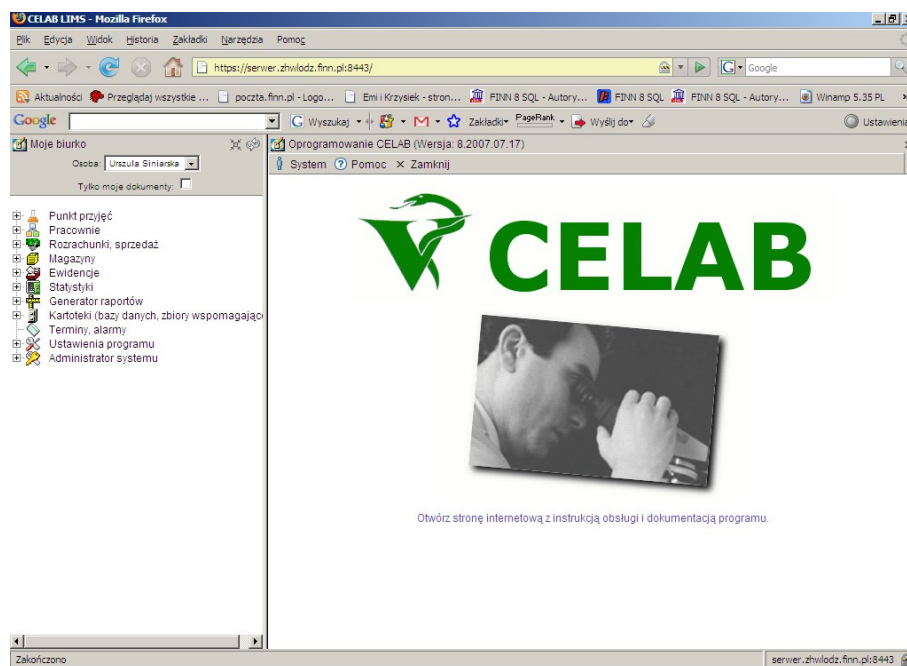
CELAB LIMS - Mozilla Firefox

Plik Edycja Widok Historia Zakładki Narzędzia Pomoc

https://serwer.zhwlodz.finn.pl:8443/

Google

Aktualności Przeglądaj wszystkie ... poczta.finn.pl - Logo... Emi i Krzysiek - stron... FINN 8 SQL - Autory... FINN 8 SQL FINN 8 SQL - Autory... Winamp 5.35 PL

Google Wyszukaj Zakładki PageRank Wyślij do Ustawienia

Moje biurko

Osoba: Urszula Siniarska

Tylko moje dokumenty:

Punkt przyjęć
Pracownie
Rozrachunki, sprzedaż
Magazyny
Ewidencje
Statystyki
Generator raportów
Kartoteki (bazy danych, zbiory wspomagając
Terminy, alarmy
Ustawienia programu
Administrator systemu

Oprogramowanie CELAB (Wersja: 8.2007.07.17)

System Pomoc Zamknij

CELAB

Otwórz stronę internetową z instrukcją obsługi i dokumentacją programu.

Zakończono

serwer.zhwlodz.finn.pl:8443